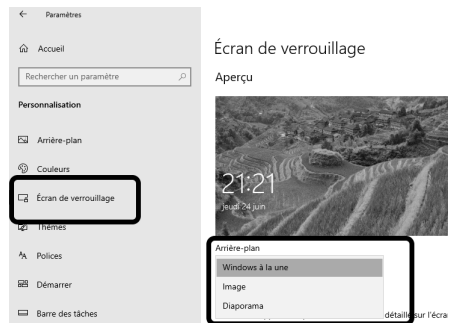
Paramètres

Accueil

Rechercher un paramètre

Personnalisation

Arrière-plan

Couleurs

Écran de verrouillage

Thèmes

Polices

Démarrer

Barre des tâches

Écran de verrouillage

Aperçu

21:21
jeudi 24 juin

Arrière-plan

Windows à la une

Image

Diaporama

détaillé sur l'écra